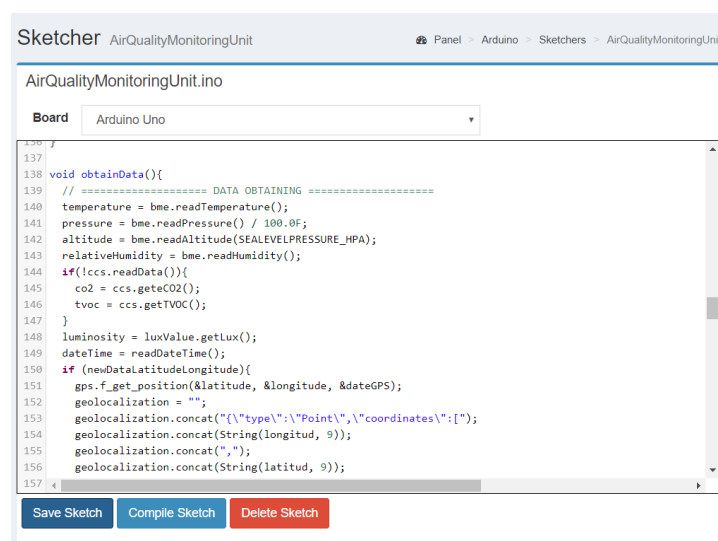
Sketcher AirQualityMonitoringUnit

Panel > Arduino > Sketchers > AirQualityMonitoringUni

AirQualityMonitoringUnit.ino

Board Arduino Uno

136 }
137
138 void obtainData(){
139 // =================== DATA OBTAINING ===================
140 temperature = bme.readTemperature();
141 pressure = bme.readPressure() / 100.0F;
142 altitude = bme.readAltitude(SEALEVELPRESSURE_HPA);
143 relativeHumidity = bme.readHumidity();
144 if(!ccs.readData()){
145 co2 = ccs.geteCO2();
146 tvoc = ccs.getTVOC();
147 }
148 luminosity = luxValue.getLux();
149 dateTime = readDateTime();
150 if (newDataLatitudeLongitude){
151 gps.f_get_position(&latitude, &longitude, &dateGPS);
152 geolocalization = "";
153 geolocalization.concat("{\"type\":\"Point\",\"coordinates\":[");
154 geolocalization.concat(String(longitud, 9));
155 geolocalization.concat(",");
156 geolocalization.concat(String(latitud, 9));
157

Save Sketch Compile Sketch Delete Sketch